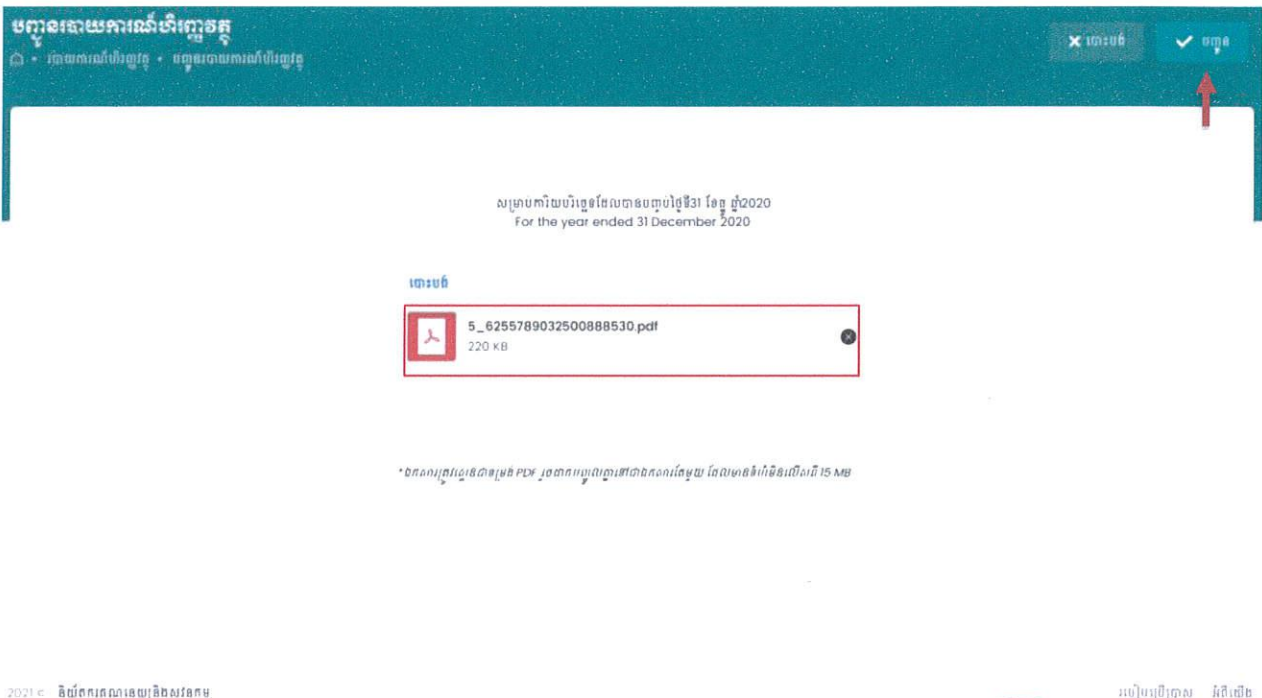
បញ្ជូនរបាយការណ៍ហិរញ្ញវត្ថុ
⌂ • របាយការណ៍ហិរញ្ញវត្ថុ • បញ្ជូនរបាយការណ៍ហិរញ្ញវត្ថុ

✕ បោះបង់ ✓ បញ្ជូន

សម្រាប់ការិយបរិច្ឆេទដែលបានបញ្ចប់ថ្ងៃទី31 ខែធ្នូ ឆ្នាំ2020
For the year ended 31 December 2020

ភ្ជាប់

5_6255789032500888530.pdf
220 KB

* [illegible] PDF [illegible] 15 MB

2021 © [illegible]

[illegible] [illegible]